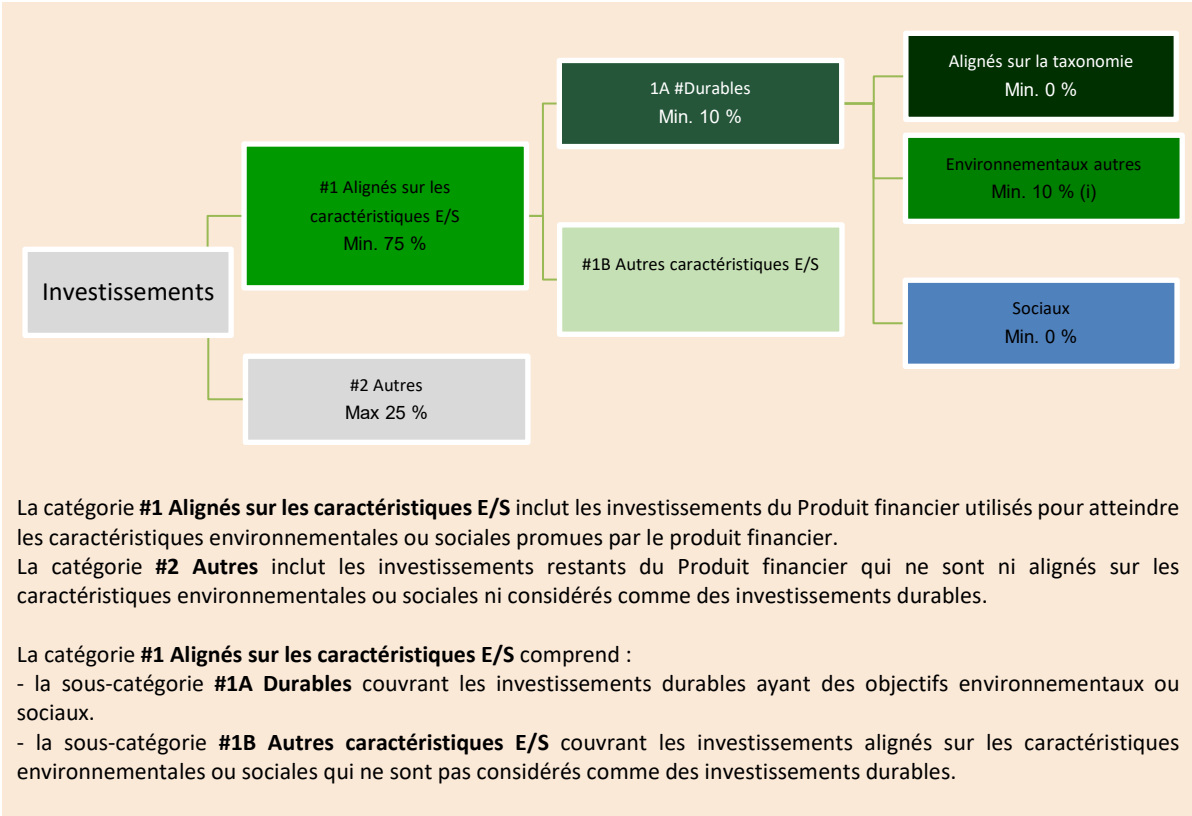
Investissements

#1 Alignés sur les caractéristiques E/S
Min. 75 %

#2 Autres
Max 25 %

1A #Durables
Min. 10 %

#1B Autres caractéristiques E/S

Alignés sur la taxonomie
Min. 0 %

Environnementaux autres
Min. 10 % (i)

Sociaux
Min. 0 %

La catégorie **#1 Alignés sur les caractéristiques E/S** inclut les investissements du Produit financier utilisés pour atteindre les caractéristiques environnementales ou sociales promues par le produit financier.
La catégorie **#2 Autres** inclut les investissements restants du Produit financier qui ne sont ni alignés sur les caractéristiques environnementales ou sociales ni considérés comme des investissements durables.

La catégorie **#1 Alignés sur les caractéristiques E/S** comprend :
- la sous-catégorie **#1A Durables** couvrant les investissements durables ayant des objectifs environnementaux ou sociaux.
- la sous-catégorie **#1B Autres caractéristiques E/S** couvrant les investissements alignés sur les caractéristiques environnementales ou sociales qui ne sont pas considérés comme des investissements durables.